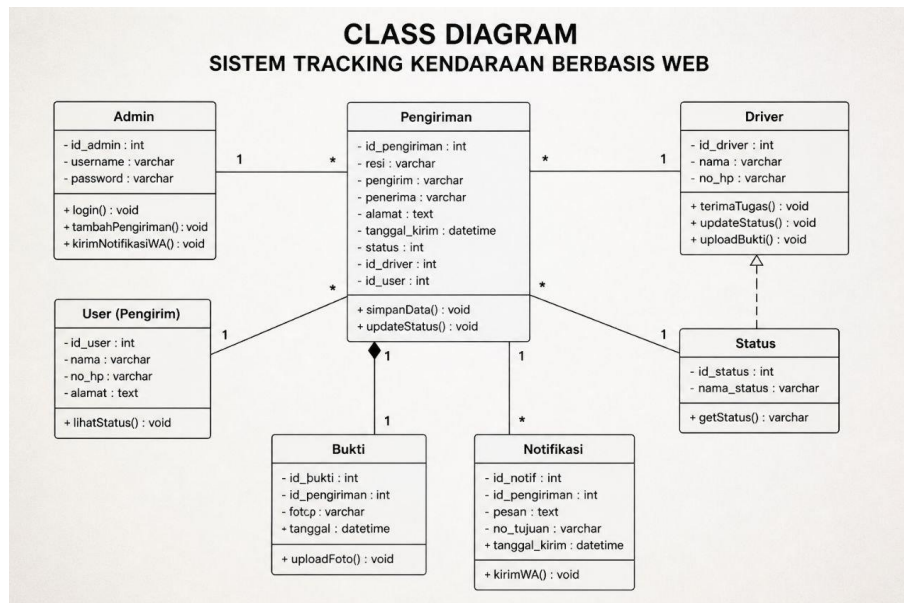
CLASS DIAGRAM
SISTEM TRACKING KENDARAAN BERBASIS WEB

Admin
- id_admin : int
- username : varchar
- password : varchar
+ login() : void
+ tambahPengiriman() : void
+ kirimNotifikasiWA() : void

1

*

Pengiriman
- id_pengiriman : int
- resi : varchar
- pengirim : varchar
- penerima : varchar
- alamat : text
- tanggal_kirim : datetime
- status : int
- id_driver : int
- id_user : int
+ simpanData() : void
+ updateStatus() : void

*

1

Driver
- id_driver : int
- nama : varchar
- no_hp : varchar
+ terimaTugas() : void
+ updateStatus() : void
+ uploadBukti() : void

*

1

User (Pengirim)
- id_user : int
- nama : varchar
- no_hp : varchar
- alamat : text
+ lihatStatus() : void

*

1

Status
- id_status : int
- nama_status : varchar
+ getStatus() : varchar

1

1

1

*

Bukti
- id_bukti : int
- id_pengiriman : int
- fotop : varchar
+ tanggal : datetime
+ uploadFoto() : void

Notifikasi
- id_notif : int
- id_pengiriman : int
- pesan : text
- no_tujuan : varchar
+ tanggal_kirim : datetime
+ kirimWA() : void